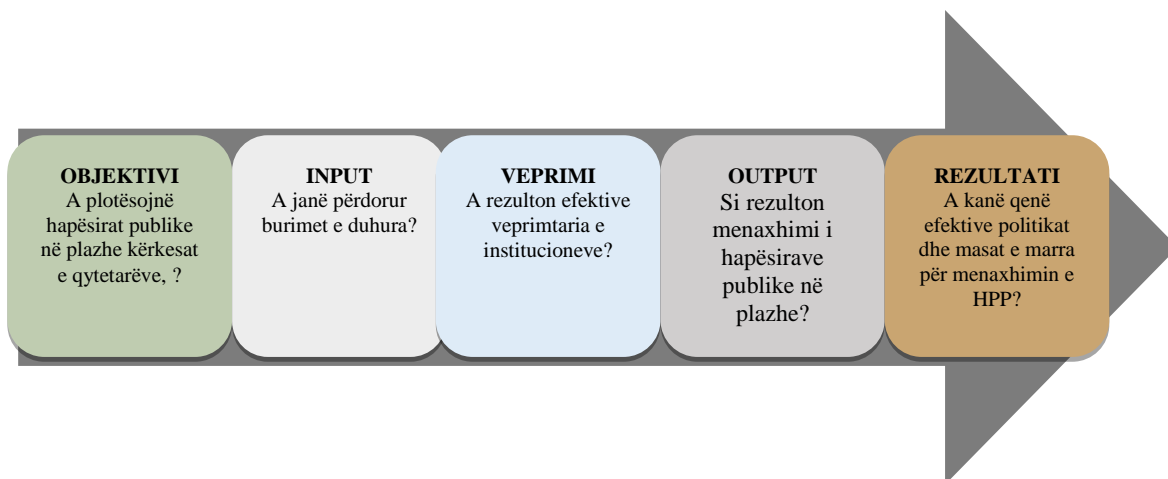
OBJEKTIVI
A plotësojnë hapësirat publike në plazhe kërkesat e qytetarëve, ?

INPUT
A janë përdorur burimet e duhura?

VEPRIMI
A rezulton efektive veprimtaria e institucioneve?

OUTPUT
Si rezulton menaxhimi i hapësirave publike në plazhe?

REZULTATI
A kanë qenë efektive politikat dhe masat e marra për menaxhimin e HPP?